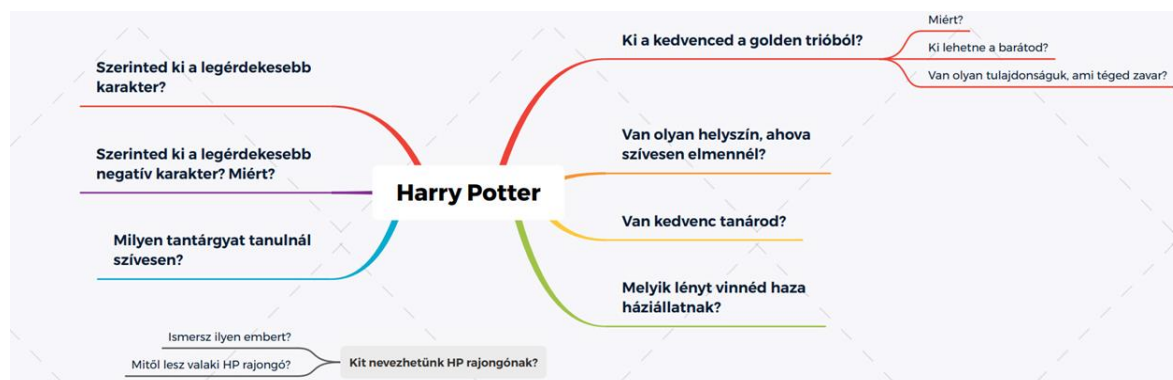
Harry Potter

Ki a kedvenced a golden trióból?

Miért?

Ki lehetne a barátod?

Van olyan tulajdonságuk, ami téged zavar?

Van olyan helyszín, ahova szívesen elmennél?

Van kedvenc tanárod?

Melyik lényt vinnéd haza háziállatnak?

Szerinted ki a legérdekesebb karakter?

Szerinted ki a legérdekesebb negatív karakter? Miért?

Milyen tantárgyat tanulnál szívesen?

Kit nevezhetünk HP rajongónak?

Ismersz ilyen embert?

Mitől lesz valaki HP rajongó?